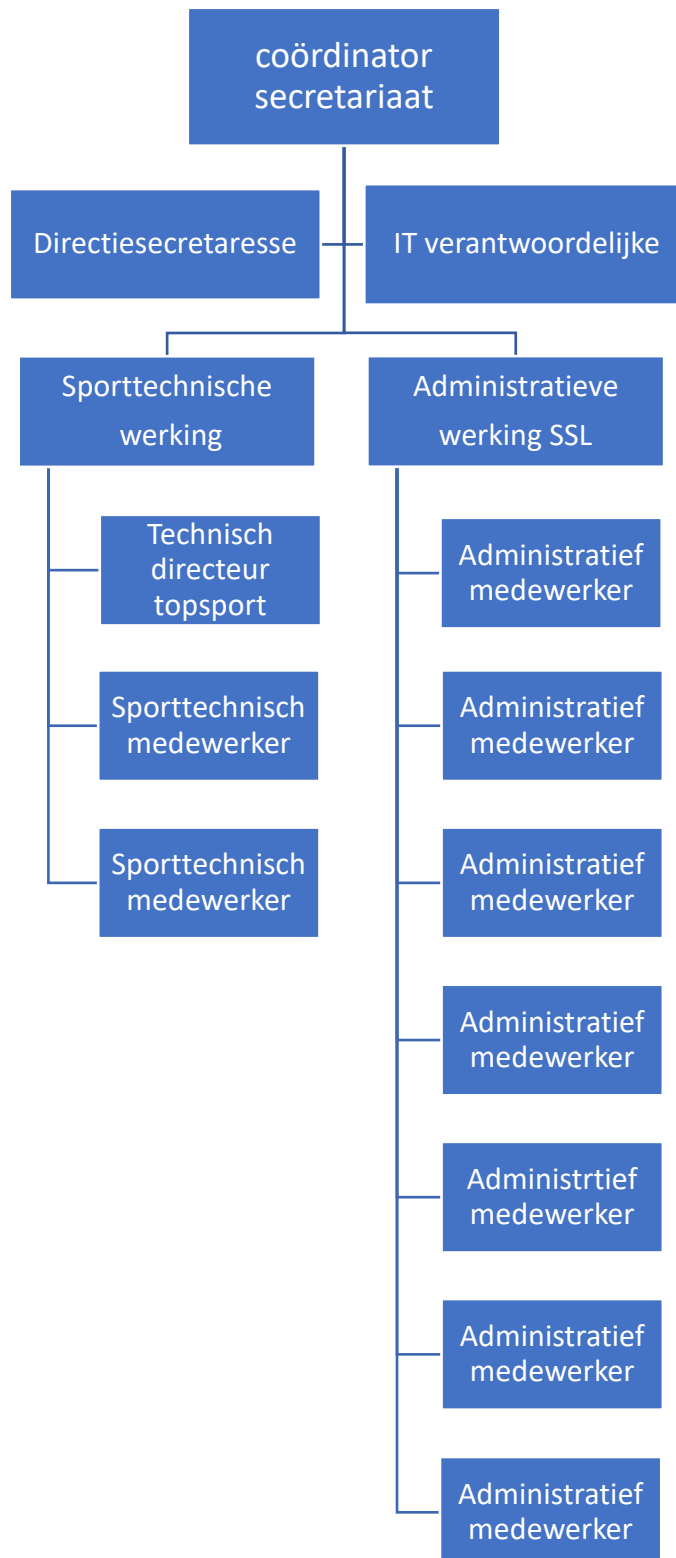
coördinator secretariaat

Directiesecretaresse

IT verantwoordelijke

Sporttechnische werking

Administratieve werking SSL

Technisch directeur topsport

Sporttechnisch medewerker

Sporttechnisch medewerker

Administratief medewerker

Administratief medewerker

Administratief medewerker

Administratief medewerker

Administrtief medewerker

Administratief medewerker

Administratief medewerker